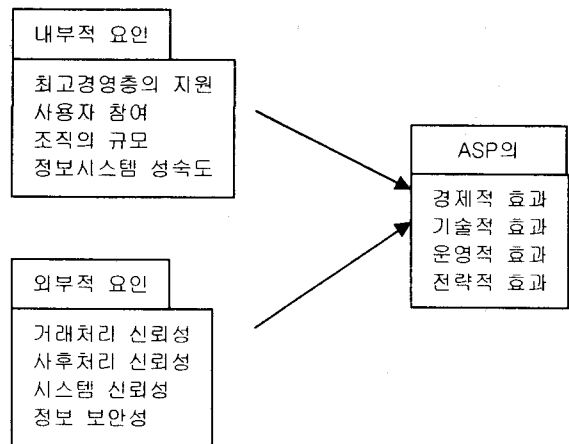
내부적 요인

최고경영층의 지원
사용자 참여
조직의 규모
정보시스템 성숙도

ASP의

경제적 효과
기술적 효과
운영적 효과
전략적 효과

외부적 요인

거래처리 신뢰성
사후처리 신뢰성
시스템 신뢰성
정보 보안성